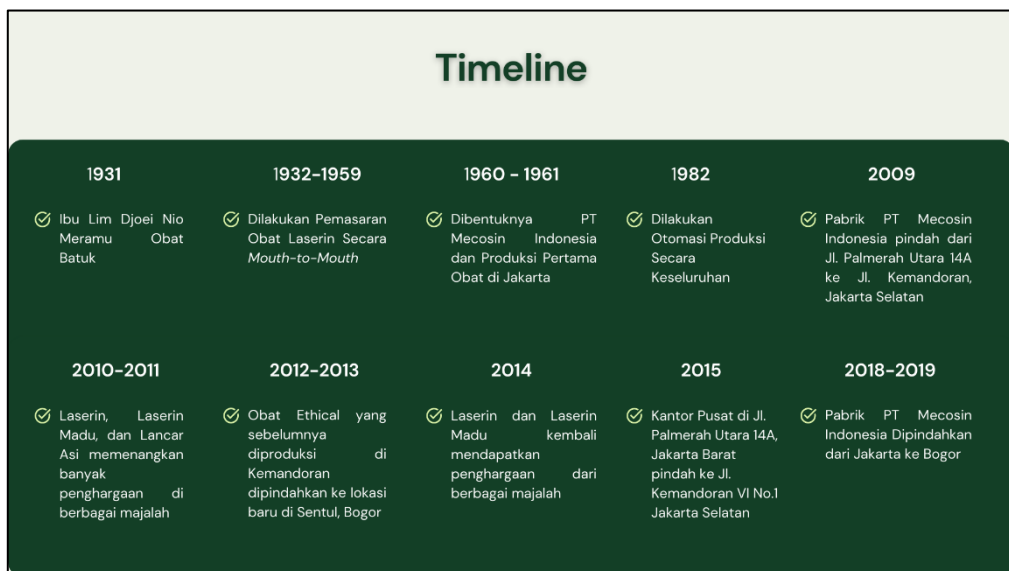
Timeline

1931

Ibu Lim Djoei Nio Meramu Obat Batuk

1932-1959

Dilakukan Pemasaran Obat Laserin Secara Mouth-to-Mouth

1960 - 1961

Dibentuknya PT Mecosin Indonesia dan Produksi Pertama Obat di Jakarta

1982

Dilakukan Otomasi Produksi Secara Keseluruhan

2009

Pabrik PT Mecosin Indonesia pindah dari Jl. Palmerah Utara 14A ke Jl. Kemandoran, Jakarta Selatan

2010-2011

Laserin, Laserin Madu, dan Lancar Asi memenangkan banyak penghargaan di berbagai majalah

2012-2013

Obat Ethical yang sebelumnya diproduksi di Kemandoran dipindahkan ke lokasi baru di Sentul, Bogor

2014

Laserin dan Laserin Madu kembali mendapatkan penghargaan dari berbagai majalah

2015

Kantor Pusat di Jl. Palmerah Utara 14A, Jakarta Barat pindah ke Jl. Kemandoran VI No.1 Jakarta Selatan

2018-2019

Pabrik PT Mecosin Indonesia Dipindahkan dari Jakarta ke Bogor